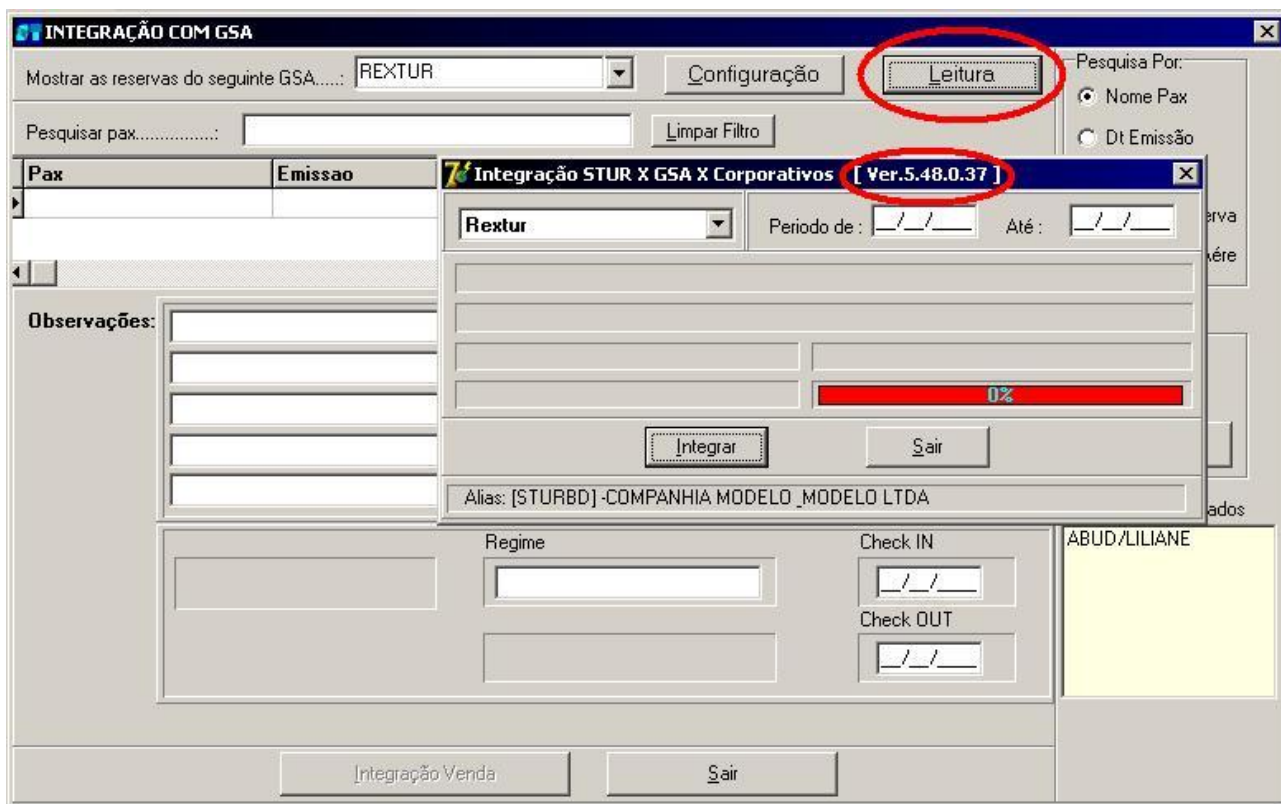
INTEGRAÇÃO COM GSA

Mostrar as reservas do seguinte GSA.....: REXTUR

Configuração

Leitura

Pesquisa Por:

Nome Pax

Dt Emissão

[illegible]erva

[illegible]ére

Pesquisar pax...............:

Limpar Filtro

| Pax | Emissao |
|---|---|
| | |

Observações:

Integração STUR X GSA X Corporativos [ Ver.5.48.0.37 ]

Rextur

Periodo de : __/__/____

Até : __/__/____

0%

Integrar

Sair

Alias: [STURBD] -COMPANHIA MODELO_MODELO LTDA

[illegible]ados

ABUD/LILIANE

Regime

Check IN

__/__/____

Check OUT

__/__/____

Integração Venda

Sair